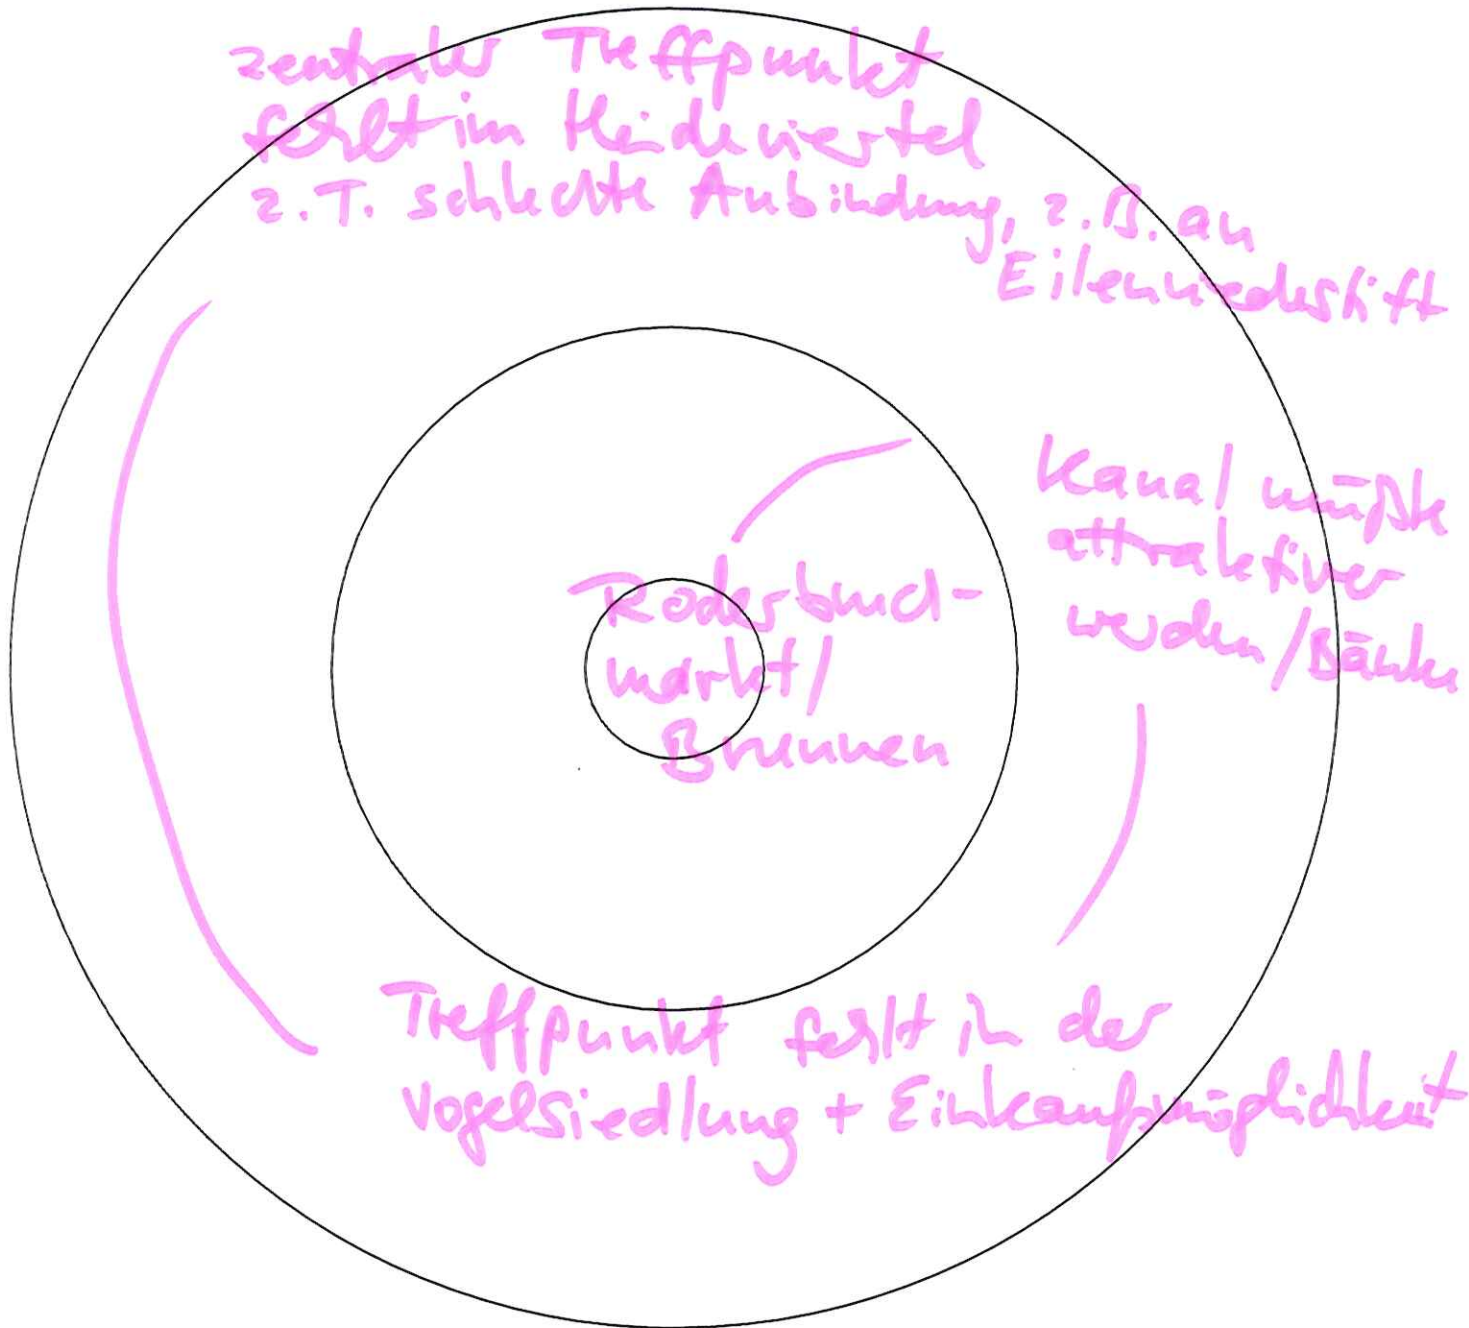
zentraler Treffpunkt fehlt im Heideviertel
z.T. schlechte Anbindung, z.B. an Eilenriedestift

Kanal müßte attraktiver werden/Bänke

Rodenbruchmarkt/ Brunnen

Treffpunkt fehlt in der Vogelsiedlung + Einkaufsmöglichkeit